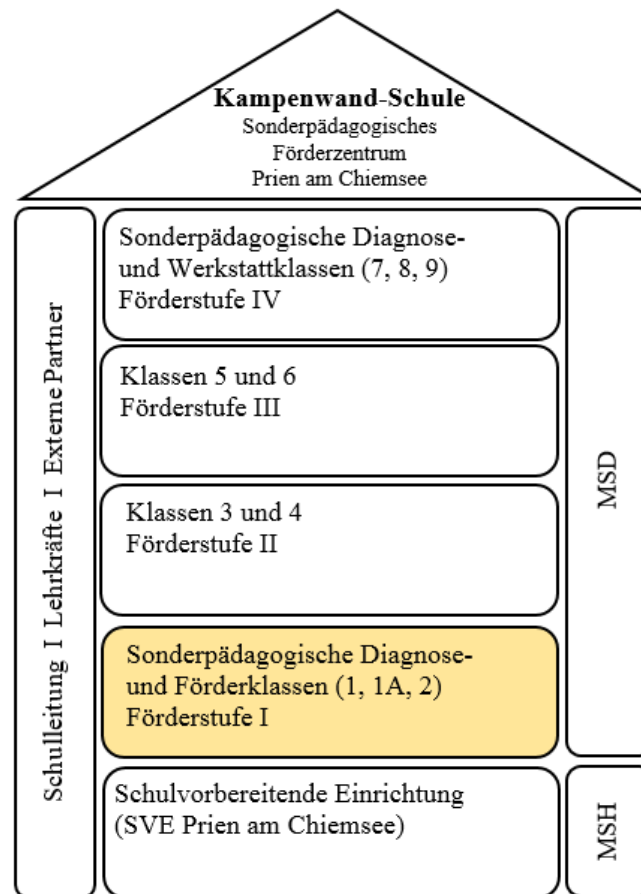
Kampenwand-Schule
Sonderpädagogisches Förderzentrum Prien am Chiemsee

Schulleitung I Lehrkräfte I Externe Partner

Sonderpädagogische Diagnose- und Werkstattklassen (7, 8, 9)
Förderstufe IV

Klassen 5 und 6
Förderstufe III

Klassen 3 und 4
Förderstufe II

Sonderpädagogische Diagnose- und Förderklassen (1, 1A, 2)
Förderstufe I

Schulvorbereitende Einrichtung (SVE Prien am Chiemsee)

MSD

MSH